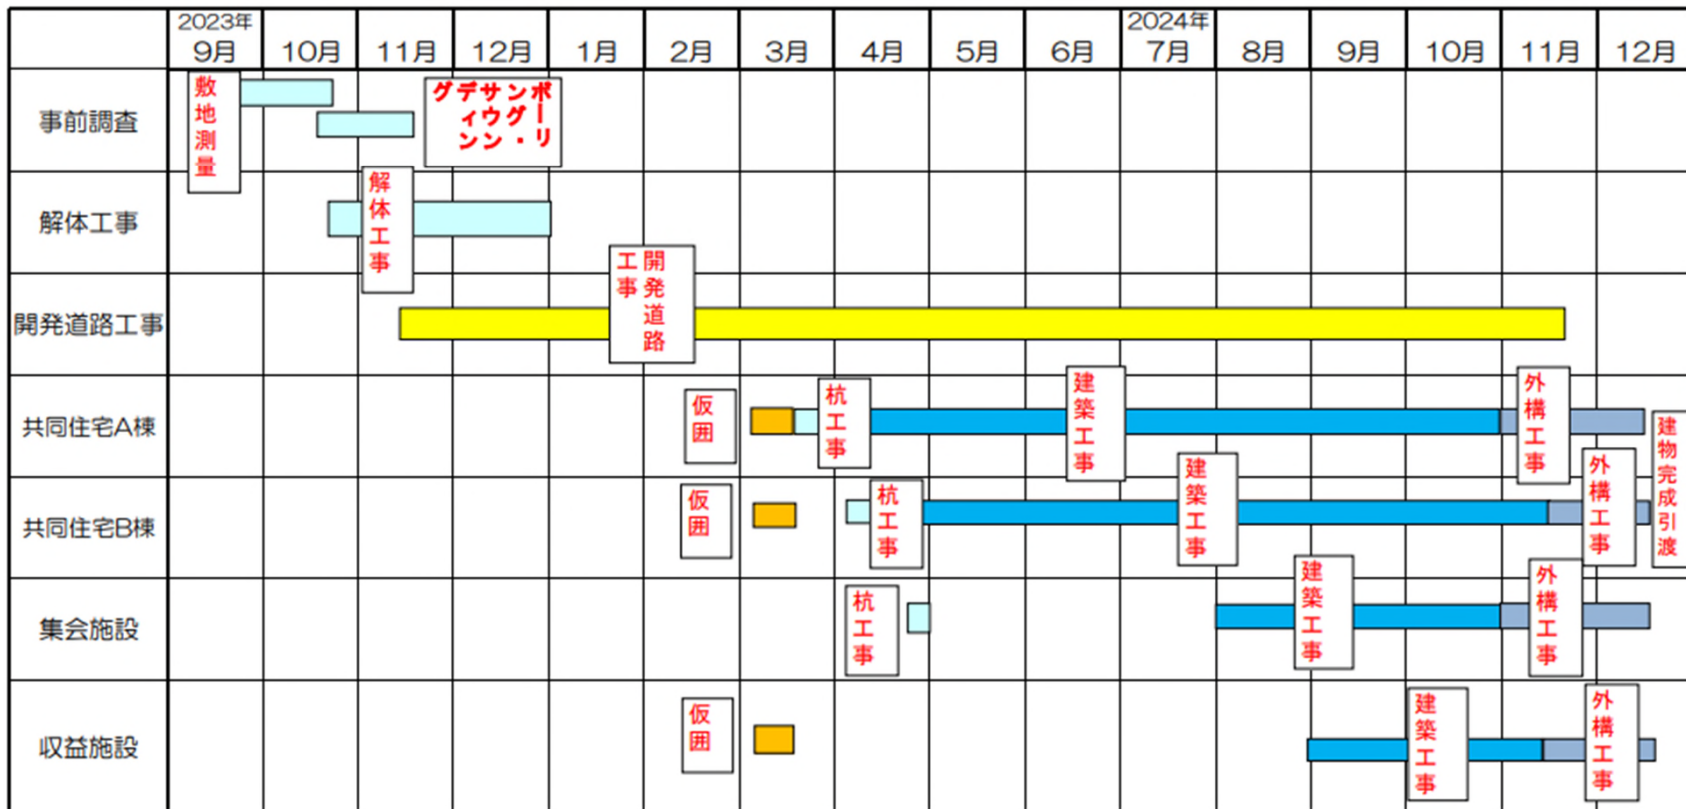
|  | 2023年 9月 | 10月 | 11月 | 12月 | 1月 | 2月 | 3月 | 4月 | 5月 | 6月 | 2024年 7月 | 8月 | 9月 | 10月 | 11月 | 12月 |
|---|---|---|---|---|---|---|---|---|---|---|---|---|---|---|---|---|
| 事前調査 | 敷地測量 |  | サウンディング・ボーリング |  |  |  |  |  |  |  |  |  |  |  |  |  |
| 解体工事 |  |  | 解体工事 |  |  |  |  |  |  |  |  |  |  |  |  |  |
| 開発道路工事 |  |  |  |  | 開発道路工事 |  |  |  |  |  |  |  |  |  |  |  |
| 共同住宅A棟 |  |  |  |  |  | 仮囲 |  | 杭工事 |  |  | 建築工事 |  |  |  | 外構工事 | 建物完成引渡 |
| 共同住宅B棟 |  |  |  |  |  | 仮囲 |  | 杭工事 |  |  |  | 建築工事 |  |  | 外構工事 |  |
| 集会施設 |  |  |  |  |  |  |  | 杭工事 |  |  |  |  | 建築工事 |  | 外構工事 |  |
| 収益施設 |  |  |  |  |  | 仮囲 |  |  |  |  |  |  |  | 建築工事 | 外構工事 |  |